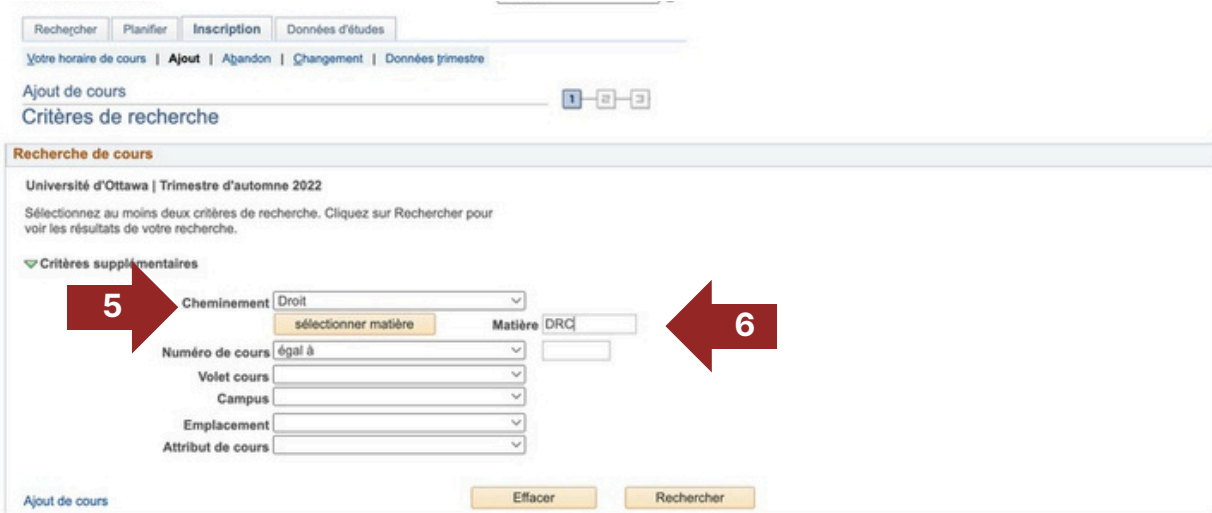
Rechercher | Planifier | Inscription | Données d'études

Votre horaire de cours | Ajout | Abandon | Changement | Données trimestre

Ajout de cours

Critères de recherche

1 2 3

Recherche de cours

Université d'Ottawa | Trimestre d'automne 2022

Sélectionnez au moins deux critères de recherche. Cliquez sur Rechercher pour voir les résultats de votre recherche.

Critères supplémentaires

5

Cheminement Droit

sélectionner matière

Matière DRC

6

Numéro de cours égal à

Volet cours

Campus

Emplacement

Attribut de cours

Ajout de cours

Effacer

Rechercher